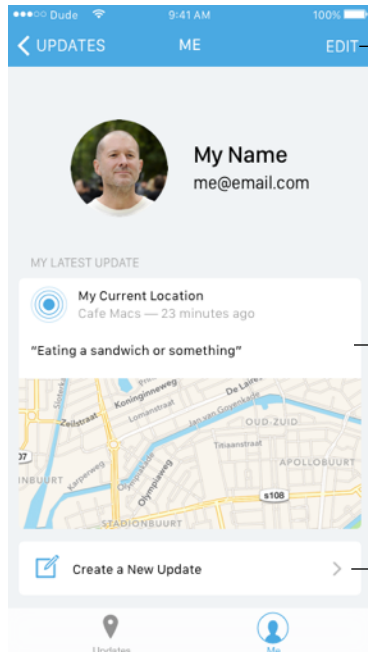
●●●○○ Dude 9:41 AM 100%

UPDATES ME EDIT

My Name
me@email.com

MY LATEST UPDATE

My Current Location
Cafe Macs — 23 minutes ago

"Eating a sandwich or something"

Koninginneweg
Zeilstraat
Lomanstraat
De Lairesse
Jan van Goyenkade
OUD ZUID
Titiaanstraat
APOLLOBUURT
Karperweg
Olympiaweg
s108
STADIONBUURT
INBUURT

Create a New Update

Updates Me